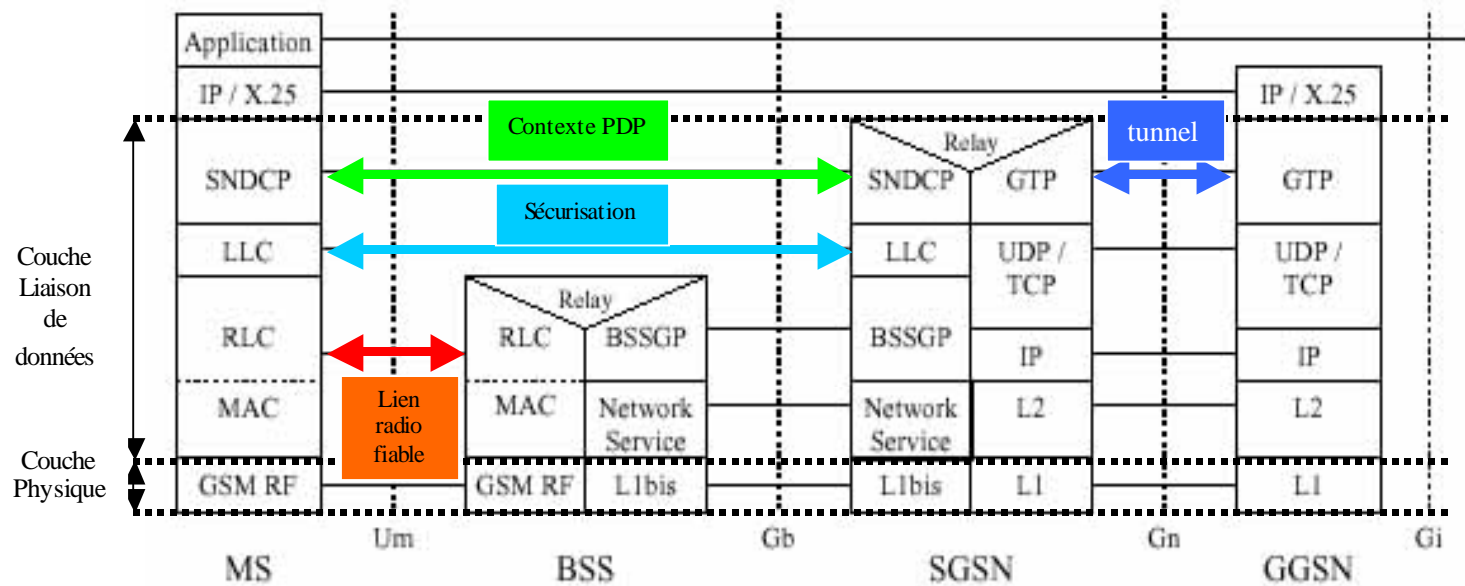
Application

IP / X.25

Contexte PDP

Relay

tunnel

IP / X.25

SNDCP

SNDCP

GTP

GTP

Sécurisation

Couche Liaison de données

LLC

LLC

UDP / TCP

UDP / TCP

Relay

RLC

RLC

BSSGP

BSSGP

IP

IP

MAC

Lien radio fiable

MAC

Network Service

Network Service

L2

L2

Couche Physique

GSM RF

GSM RF

L1bis

L1bis

L1

L1

Um

Gb

Gn

Gi

MS

BSS

SGSN

GGSN